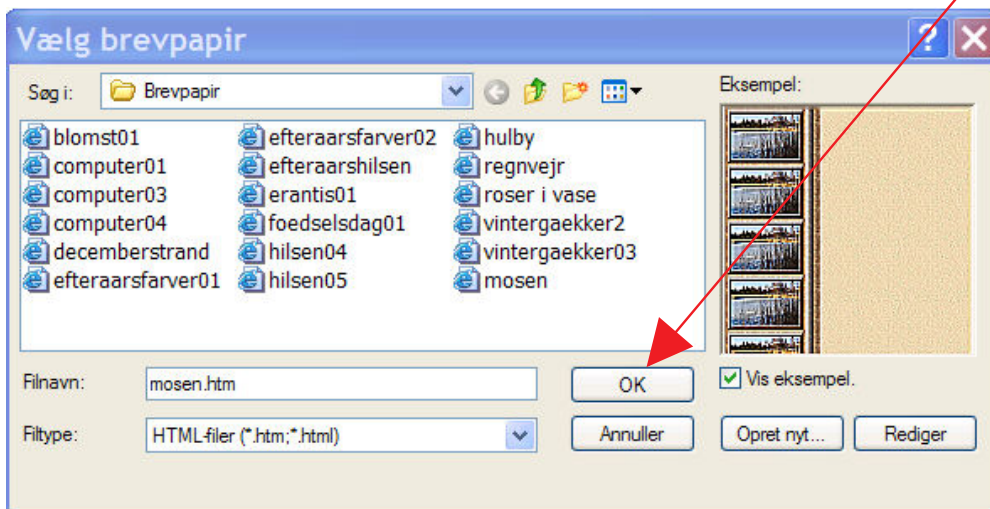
Vælg brevpapir

Søg i: Brevpapir

Eksempel:

blomst01
computer01
computer03
computer04
decemberstrand
efteraarsfarver01
efteraarsfarver02
efteraarshilsen
erantis01
foedselsdag01
hilsen04
hilsen05
hulby
regnvejr
roser i vase
vintergaekker2
vintergaekker03
mosen

Filnavn: mosen.htm
OK
Vis eksempel.

Filtype: HTML-filer (*.htm;*.html)
Annuller
Opret nyt...
Rediger